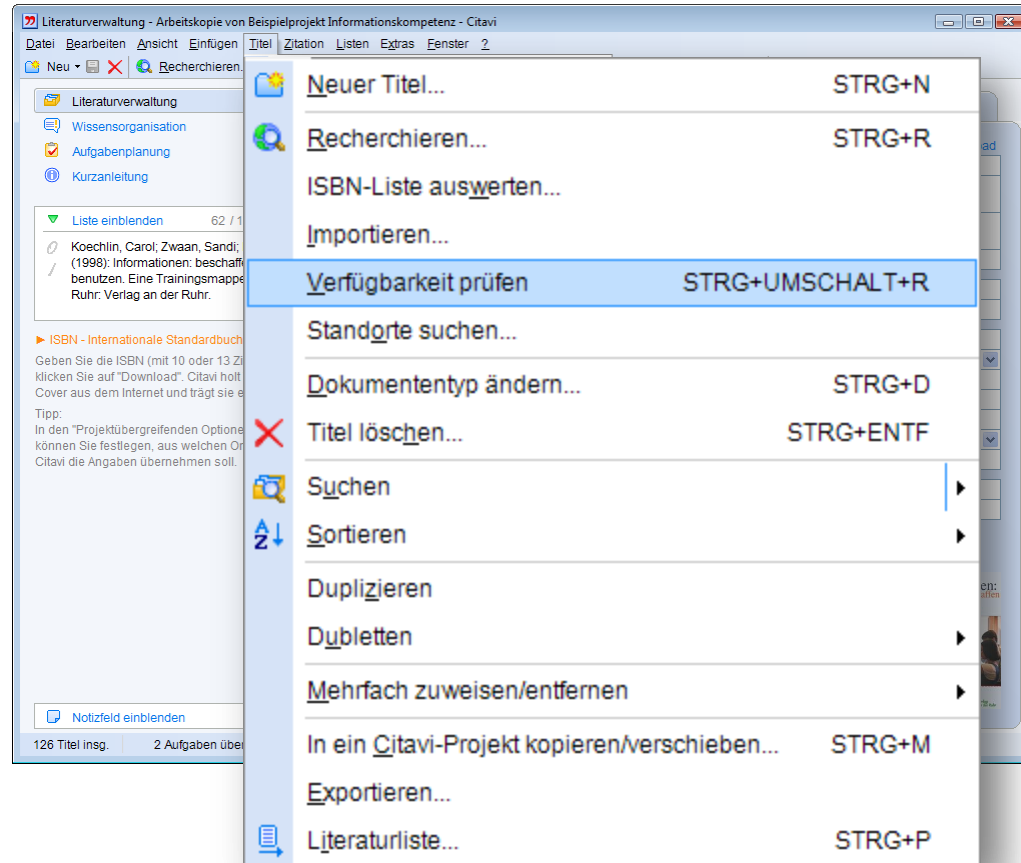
Literaturverwaltung - Arbeitskopie von Beispielprojekt Informationskompetenz - Citavi

Datei Bearbeiten Ansicht Einfügen Titel Zitation Listen Extras Fenster ?

Neu Recherchieren.

Literaturverwaltung
Wissensorganisation
Aufgabenplanung
Kurzanleitung

Liste einblenden 62 / 1

Koechlin, Carol; Zwaan, Sandi; (1998): Informationen: beschaff benutzen. Eine Trainingsmappe Ruhr: Verlag an der Ruhr.

► ISBN - Internationale Standardbuch

Geben Sie die ISBN (mit 10 oder 13 Zi klicken Sie auf "Download". Citavi holt Cover aus dem Internet und trägt sie e

Tipp:
In den "Projektübergreifenden Optione können Sie festlegen, aus welchen Or Citavi die Angaben übernehmen soll.

Notizfeld einblenden

126 Titel insg. 2 Aufgaben über

Neuer Titel... STRG+N
Recherchieren... STRG+R
ISBN-Liste auswerten...
Importieren...
Verfügbarkeit prüfen STRG+UMSCHALT+R
Standorte suchen...
Dokumententyp ändern... STRG+D
Titel löschen... STRG+ENTF
Suchen
Sortieren
Duplizieren
Dubletten
Mehrfach zuweisen/entfernen
In ein Citavi-Projekt kopieren/verschieben... STRG+M
Exportieren...
Literaturliste... STRG+P

ad
en:
affen